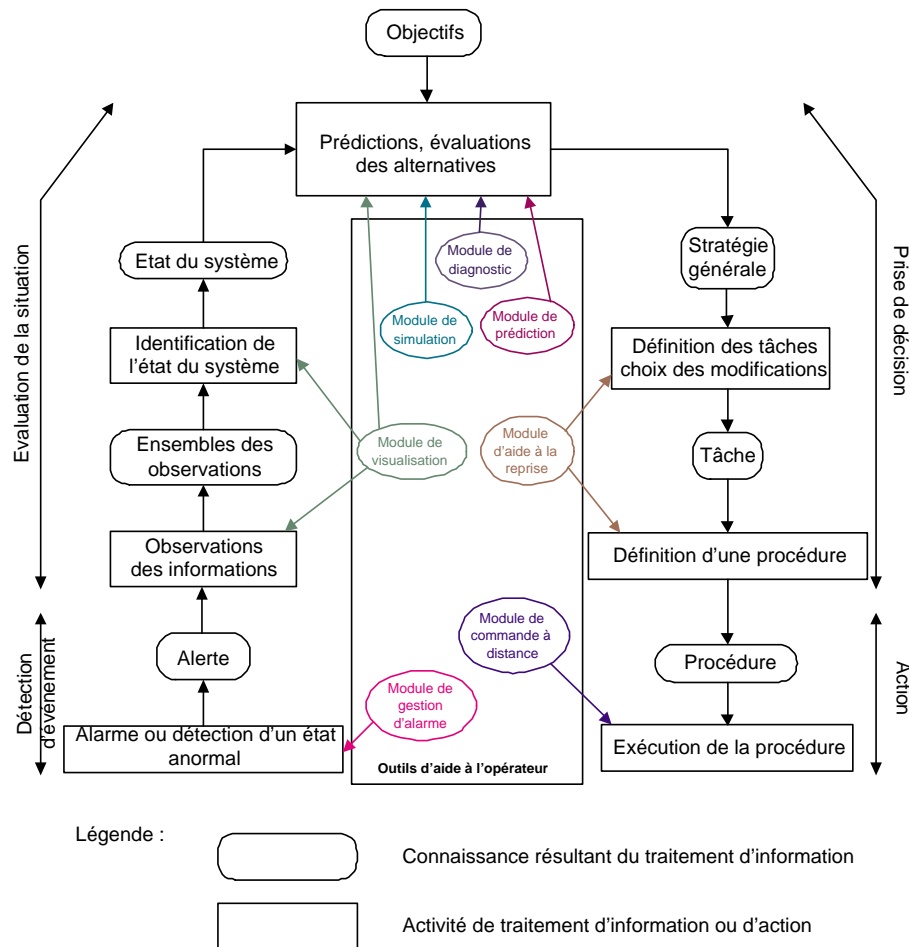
Objectifs

Prédictions, évaluations des alternatives

Evaluation de la situation

Prise de décision

Etat du système

Identification de l'état du système

Ensembles des observations

Observations des informations

Alerte

Alarme ou détection d'un état anormal

Détection d'événement

Module de diagnostic

Module de simulation

Module de prédiction

Module de visualisation

Module d'aide à la reprise

Module de commande à distance

Module de gestion d'alarme

Outils d'aide à l'opérateur

Stratégie générale

Définition des tâches choix des modifications

Tâche

Définition d'une procédure

Procédure

Exécution de la procédure

Action

Légende :

Connaissance résultant du traitement d'information

Activité de traitement d'information ou d'action